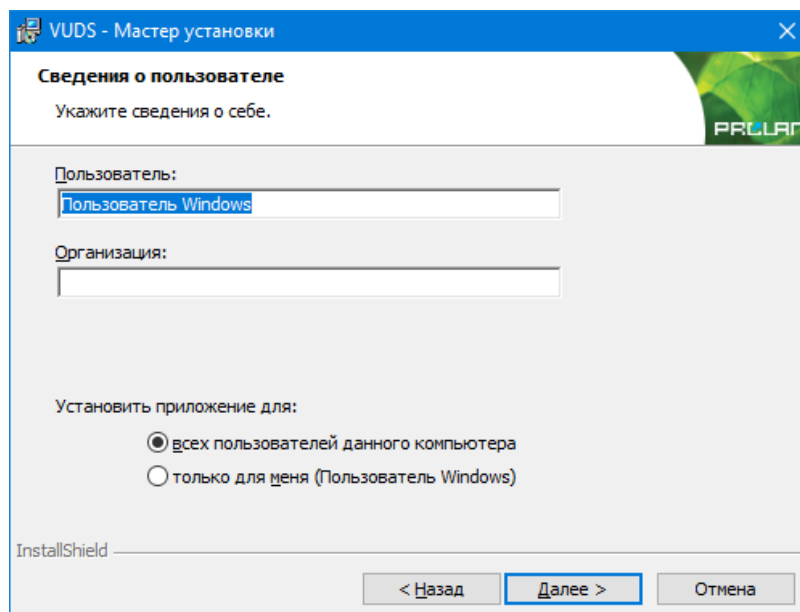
VUDS - Мастер установки

Сведения о пользователе

Укажите сведения о себе.

PRLAN

Пользователь:

Пользователь Windows

Организация:

Установить приложение для:

всех пользователей данного компьютера

только для меня (Пользователь Windows)

InstallShield

< Назад

Далее >

Отмена